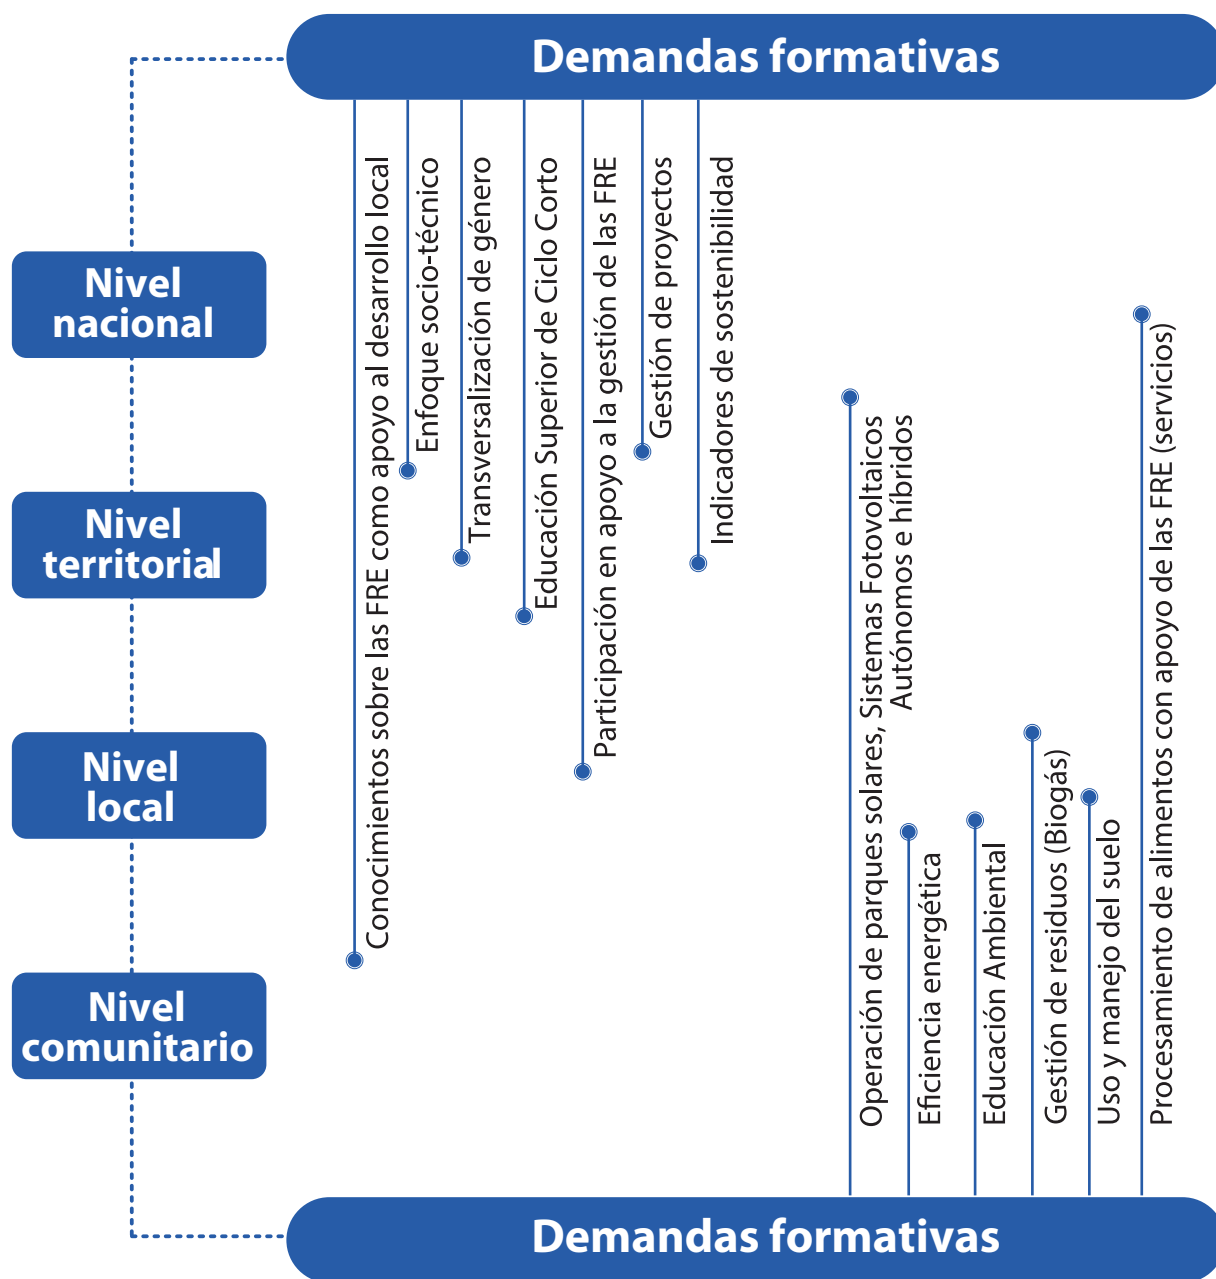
Demandas formativas

Nivel nacional

Nivel territorial

Nivel local

Nivel comunitario

Conocimientos sobre las FRE como apoyo al desarrollo local

Enfoque socio-técnico

Transversalización de género

Educación Superior de Ciclo Corto

Participación en apoyo a la gestión de las FRE

Gestión de proyectos

Indicadores de sostenibilidad

Operación de parques solares, Sistemas Fotovoltaicos Autónomos e híbridos

Eficiencia energética

Educación Ambiental

Gestión de residuos (Biogás)

Uso y manejo del suelo

Procesamiento de alimentos con apoyo de las FRE (servicios)

Demandas formativas